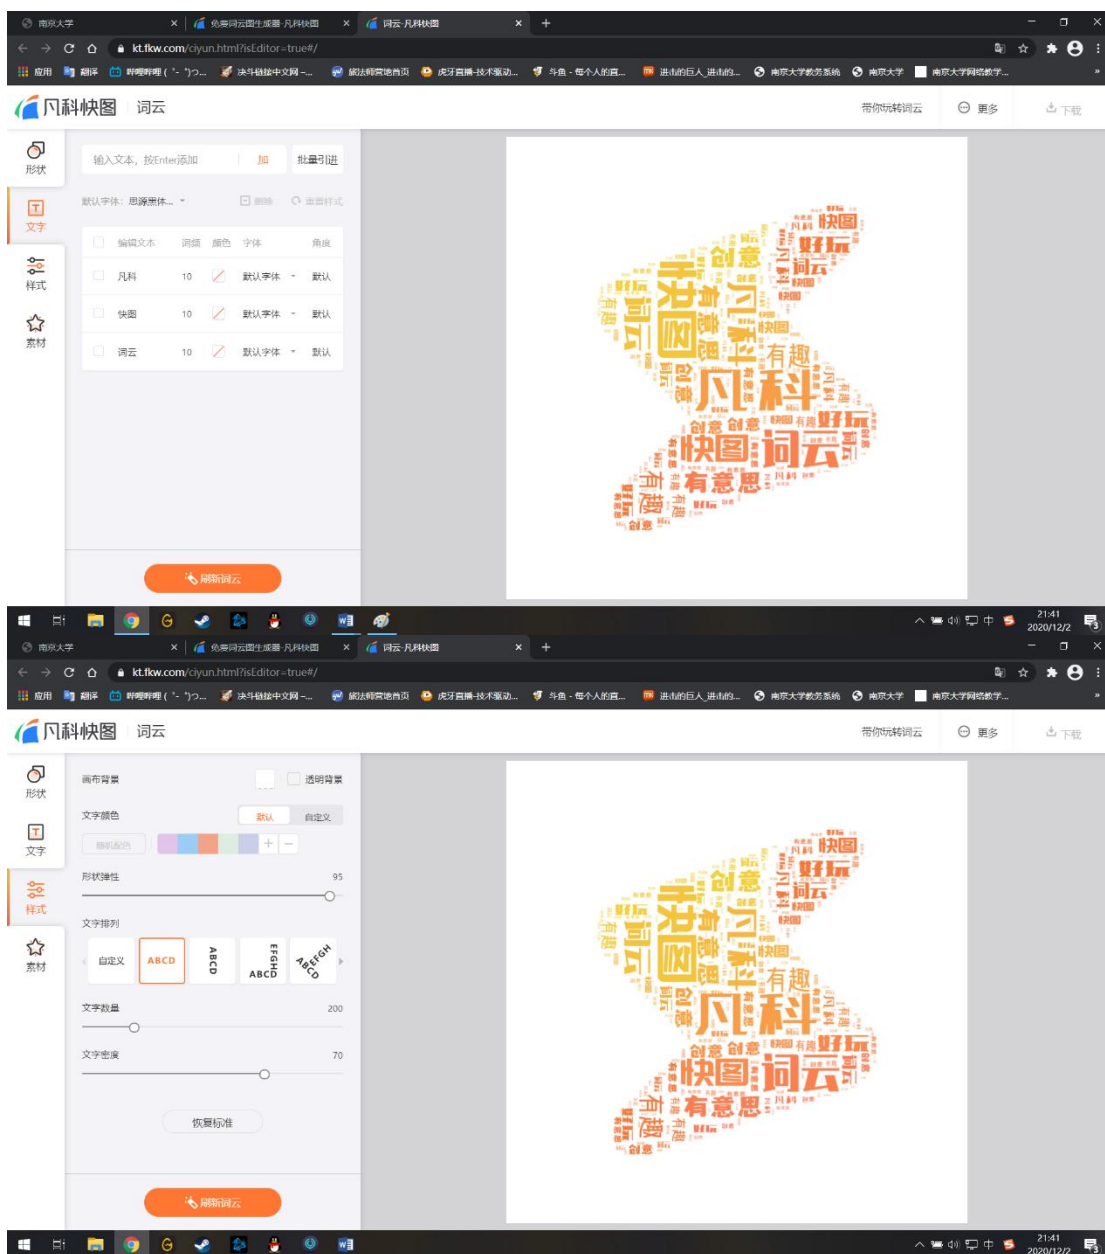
南京大学 × 免费词云图生成器-凡科快图 × 词云-凡科快图 × +

kt.fkw.com/ciyun.html?isEditor=true#/

应用 翻译 哔哩哔哩 ( ゜- ゜)つ... 决斗链接中文网 -... 胡法师营地首页 虎牙直播-技术驱动... 斗鱼 - 每个人的直... 进击的巨人_进击的... 南京大学教务系统 南京大学 南京大学网络教学...

凡科快图 词云

带你玩转词云 更多 下载

形状
文字
样式
素材

输入文本，按Enter添加 加 批量引进

默认字体：思源黑体... 删除 重置样式

| | 编辑文本 | 词频 | 颜色 | 字体 | 角度 |
|---|---|---|---|---|---|
| | 凡科 | 10 | | 默认字体 | 默认 |
| | 快图 | 10 | | 默认字体 | 默认 |
| | 词云 | 10 | | 默认字体 | 默认 |

刷新词云

快图 好玩 词云 创意 快图 凡科 有趣 凡科 好玩 快图 词云 有意思 有趣 创意

21:41 2020/12/2

南京大学 × 免费词云图生成器-凡科快图 × 词云-凡科快图 × +

kt.fkw.com/ciyun.html?isEditor=true#/

应用 翻译 哔哩哔哩 ( ゜- ゜)つ... 决斗链接中文网 -... 胡法师营地首页 虎牙直播-技术驱动... 斗鱼 - 每个人的直... 进击的巨人_进击的... 南京大学教务系统 南京大学 南京大学网络教学...

凡科快图 词云

带你玩转词云 更多 下载

形状
文字
样式
素材

画布背景 透明背景

文字颜色 默认 自定义

随机配色 + −

形状弹性 95

文字排列

自定义 ABCD ABCD EFGH ABCD ABCDEFGH

文字数量 200

文字密度 70

恢复标准

刷新词云

快图 好玩 词云 创意 快图 凡科 有趣 凡科 好玩 快图 词云 有意思 有趣 创意

21:41 2020/12/2